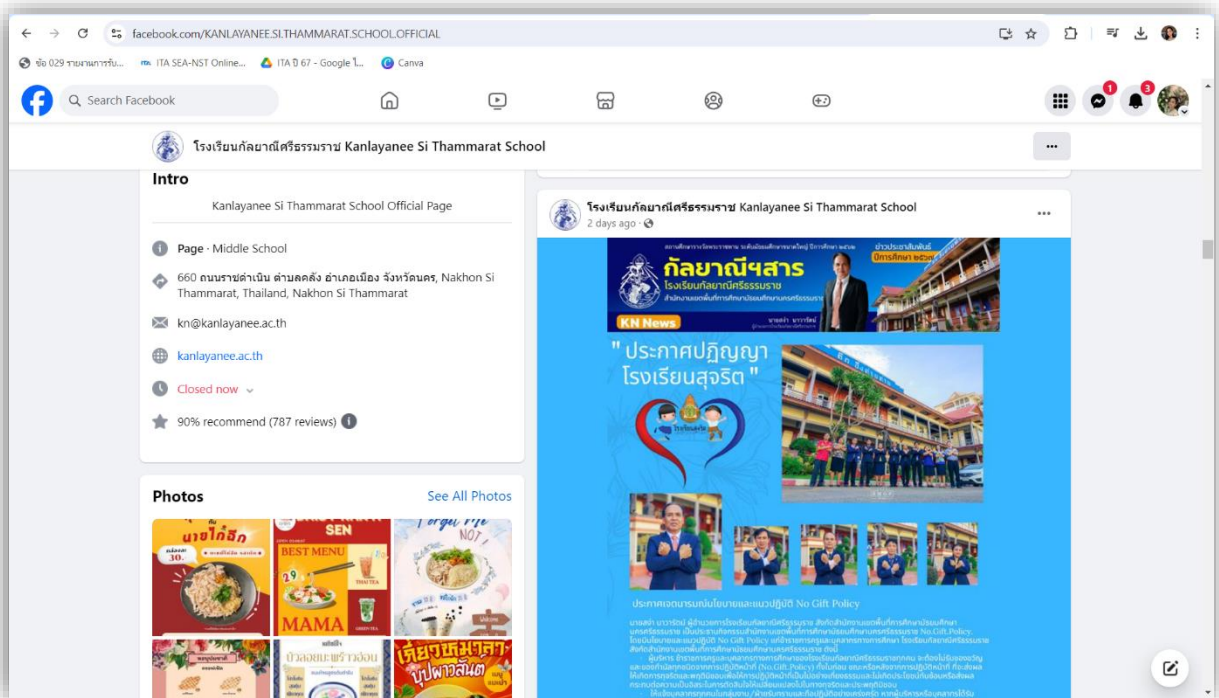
facebook.com/KANLAYANEE.SI.THAMMARAT.SCHOOL.OFFICIAL

ข้อ 029 รายงานการรับ... ITA SEA-NST Online... ITA ปี 67 - Google ไ... Canva

Search Facebook

1 3

โรงเรียนกัลยาณีศรีธรรมราช Kanlayanee Si Thammarat School

Intro

Kanlayanee Si Thammarat School Official Page

Page · Middle School

660 ถนนราชดำเนิน ตำบลคลัง อำเภอเมือง จังหวัดนคร, Nakhon Si Thammarat, Thailand, Nakhon Si Thammarat

kn@kanlayanee.ac.th

kanlayanee.ac.th

Closed now

90% recommend (787 reviews)

Photos

See All Photos

นายไก่ฮึก

30.

SEN

BEST MEMU

MAMA

Forget Me NOT

เตี๋ยวหมาล่า

โรงเรียนกัลยาณีศรีธรรมราช Kanlayanee Si Thammarat School

2 days ago ·

กัลยาณีฯสาร

โรงเรียนกัลยาณีศรีธรรมราช

KN News

" ประกาศปฏิญญา โรงเรียนสุจริต "

ประกาศเจตนารมณ์นโยบายและแนวปฏิบัติ No Gift Policy

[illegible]